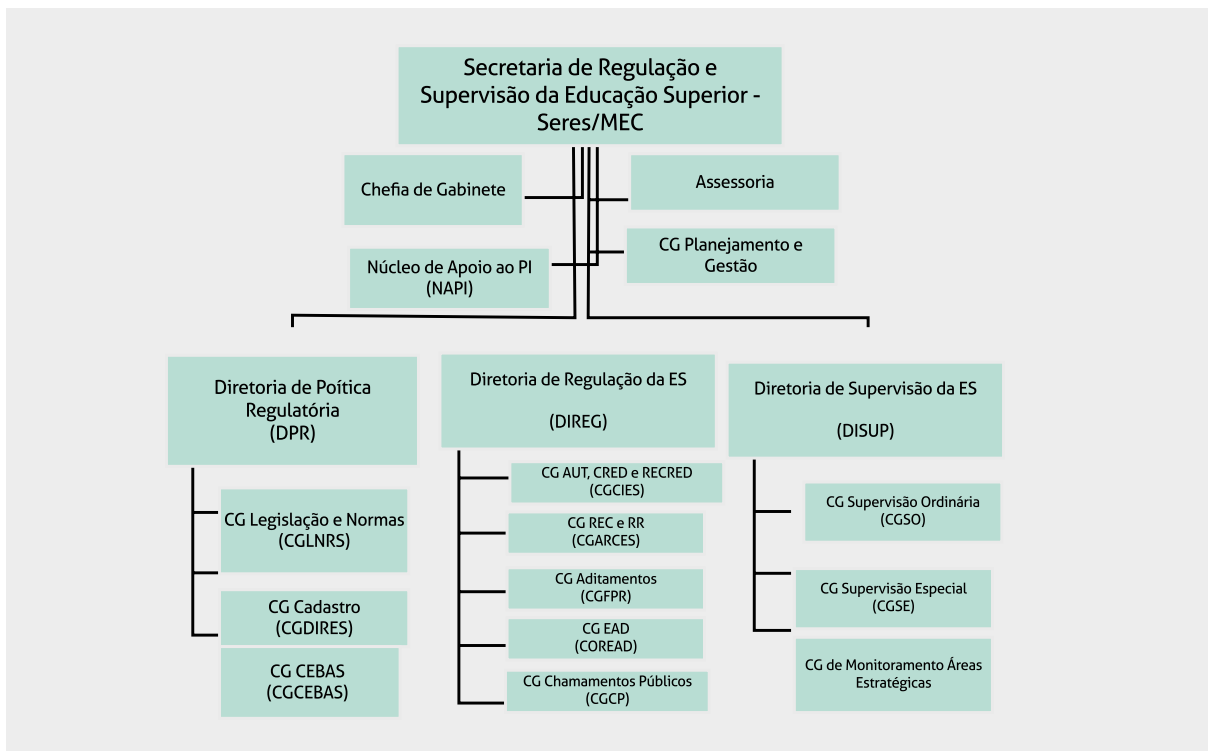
Secretaria de Regulação e Supervisão da Educação Superior - Seres/MEC

Chefia de Gabinete

Assessoria

Núcleo de Apoio ao PI (NAPI)

CG Planejamento e Gestão

Diretoria de Poítica Regulatória (DPR)

CG Legislação e Normas (CGLNRS)

CG Cadastro (CGDIRES)

CG CEBAS (CGCEBAS)

Diretoria de Regulação da ES

(DIREG)

CG AUT, CRED e RECRED (CGCIES)

CG REC e RR (CGARCES)

CG Aditamentos (CGFPR)

CG EAD (COREAD)

CG Chamamentos Públicos (CGCP)

Diretoria de Supervisão da ES

(DISUP)

CG Supervisão Ordinária (CGSO)

CG Supervisão Especial (CGSE)

CG de Monitoramento Áreas Estratégicas